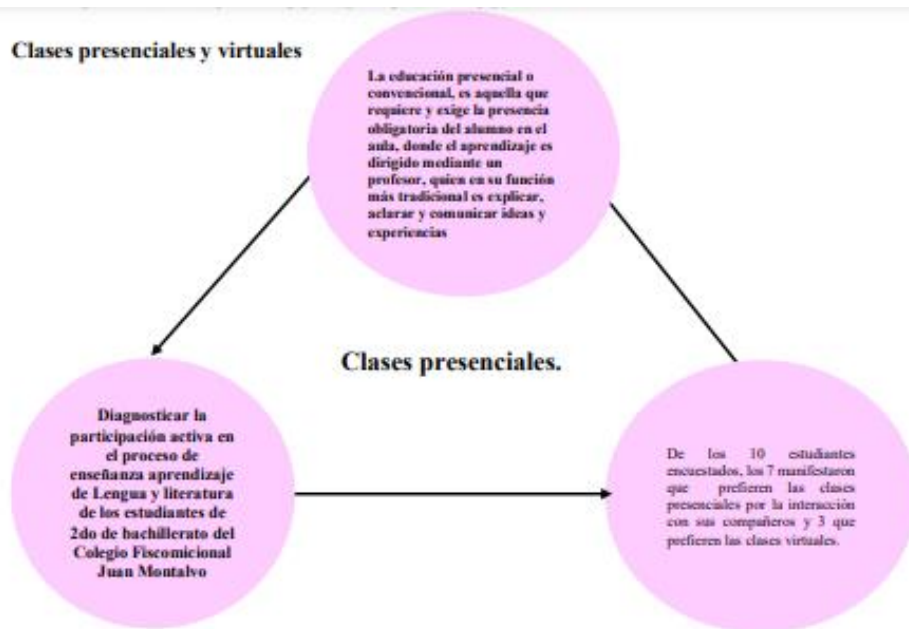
Clases presenciales y virtuales

La educación presencial o convencional, es aquella que requiere y exige la presencia obligatoria del alumno en el aula, donde el aprendizaje es dirigido mediante un profesor, quien en su función más tradicional es explicar, aclarar y comunicar ideas y experiencias

Clases presenciales.

Diagnosticar la participación activa en el proceso de enseñanza aprendizaje de Lengua y literatura de los estudiantes de 2do de bachillerato del Colegio Fiscomicional Juan Montalvo

De los 10 estudiantes encuestados, los 7 manifestaron que prefieren las clases presenciales por la interacción con sus compañeros y 3 que prefieren las clases virtuales.